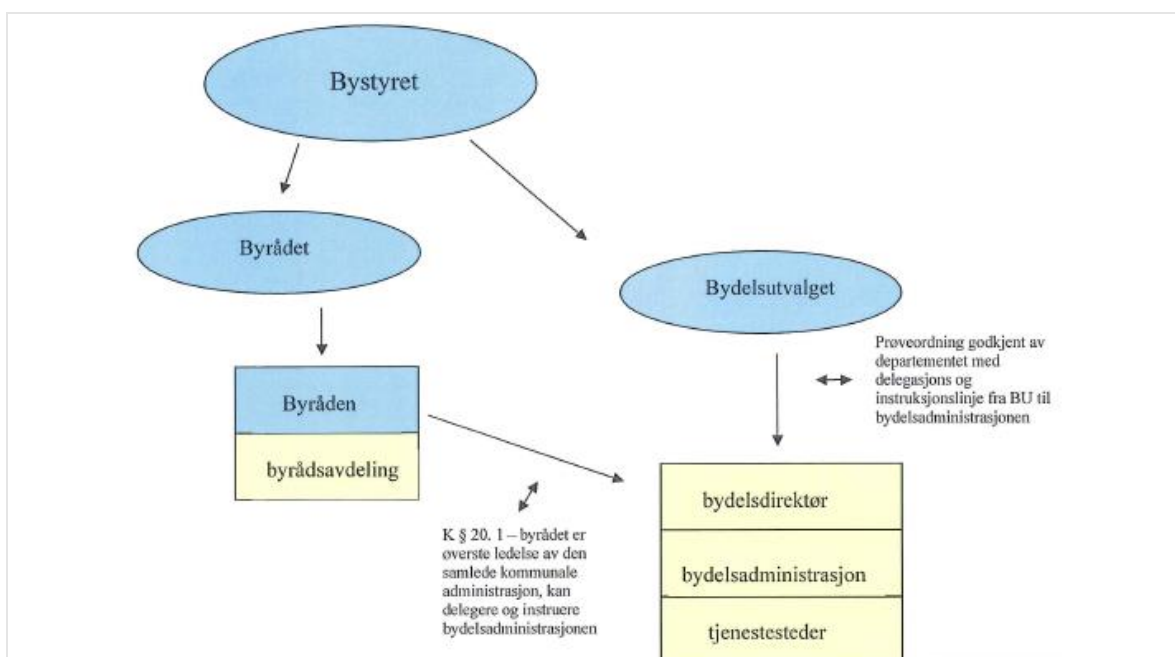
Bystyret

Byrådet

Bydelsutvalget

Prøveordning godkjent av departementet med delegasjons og instruksjonslinje fra BU til bydelsadministrasjonen

Byråden

byrådsavdeling

K § 20. 1 – byrådet er øverste ledelse av den samlede kommunale administrasjon, kan delegere og instruere bydelsadministrasjonen

bydelsdirektør

bydelsadministrasjon

tjenestesteder